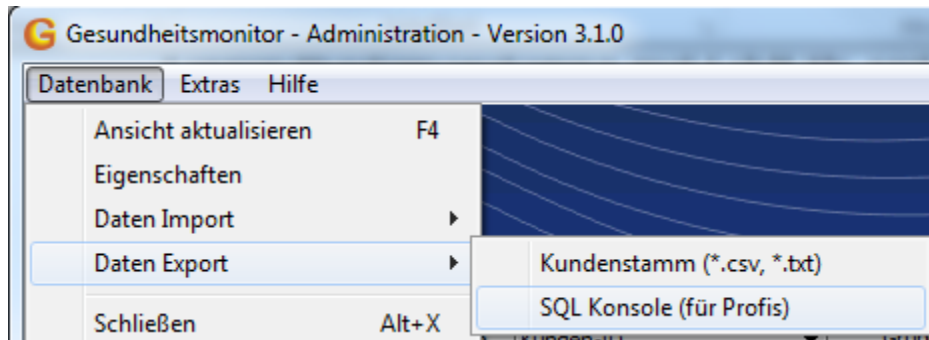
G Gesundheitsmonitor - Administration - Version 3.1.0

Datenbank Extras Hilfe

Ansicht aktualisieren F4
Eigenschaften
Daten Import
Daten Export
Schließen Alt+X

Kundenstamm (*.csv, *.txt)
SQL Konsole (für Profis)